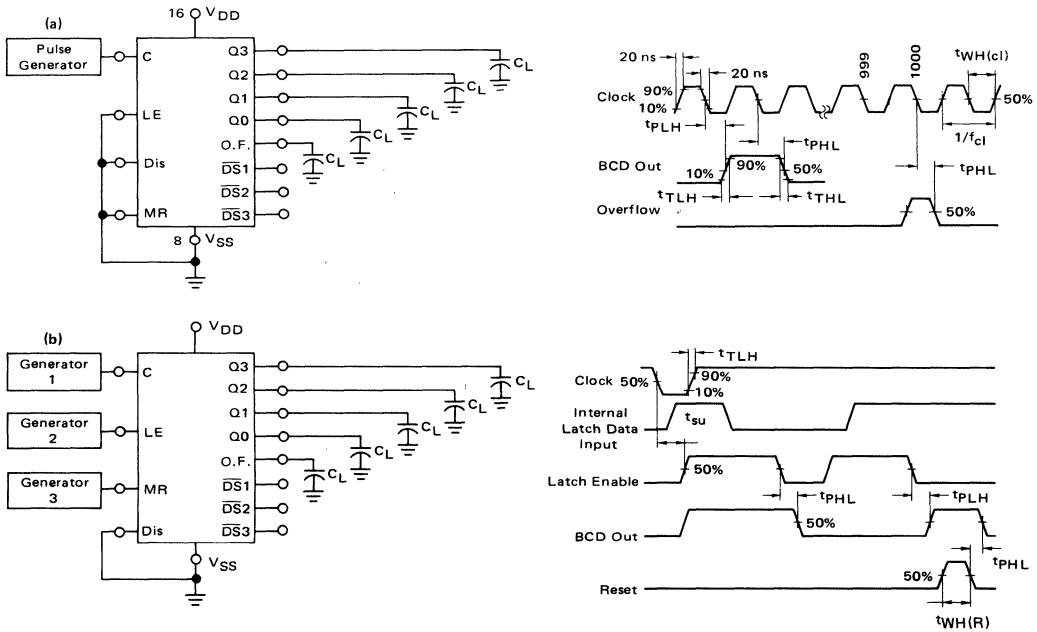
(a)

16 $V_{DD}$

Pulse Generator

C

LE

Dis

MR

Q3

Q2

Q1

Q0

O.F.

$\overline{DS}1$

$\overline{DS}2$

$\overline{DS}3$

8 $V_{SS}$

$C_L$

$C_L$

$C_L$

$C_L$

$C_L$

20 ns

20 ns

999

1000

$t_{WH(cl)}$

Clock

90%

10%

50%

$t_{PLH}$

$1/f_{cl}$

$t_{PHL}$

BCD Out

10%

90%

50%

$t_{PHL}$

$t_{TLH}$

$t_{THL}$

Overflow

50%

(b)

$V_{DD}$

Generator 1

Generator 2

Generator 3

C

LE

MR

Dis

Q3

Q2

Q1

Q0

O.F.

$\overline{DS}1$

$\overline{DS}2$

$\overline{DS}3$

$V_{SS}$

$C_L$

$C_L$

$C_L$

$C_L$

$C_L$

$t_{TLH}$

Clock

50%

90%

10%

Internal Latch Data Input

$t_{su}$

Latch Enable

50%

$t_{PHL}$

$t_{PLH}$

BCD Out

50%

$t_{PHL}$

Reset

50%

$t_{WH(R)}$